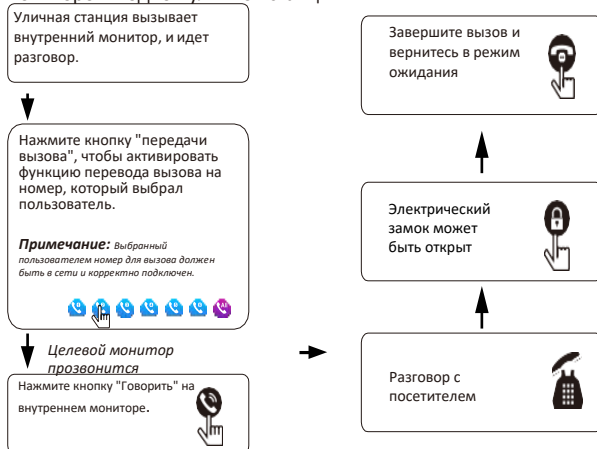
Уличная станция вызывает внутренний монитор, и идет разговор.

Нажмите кнопку "передачи вызова", чтобы активировать функцию перевода вызова на номер, который выбрал пользователь.

*Примечание:* Выбранный пользователем номер для вызова должен быть в сети и корректно подключен.

Целевой монитор прозвонится

Нажмите кнопку "Говорить" на внутреннем мониторе.

Разговор с посетителем

Электрический замок может быть открыт

Завершите вызов и вернитесь в режим ожидания